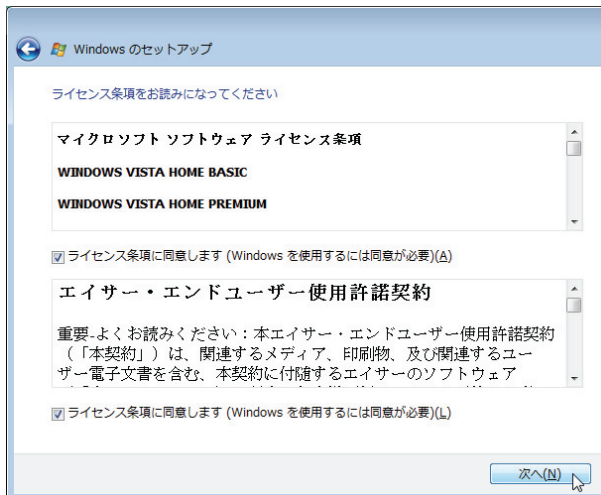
Windows のセットアップ

ライセンス条項をお読みになってください

マイクロソフト ソフトウェア ライセンス条項

WINDOWS VISTA HOME BASIC

WINDOWS VISTA HOME PREMIUM

ライセンス条項に同意します (Windows を使用するには同意が必要)(A)

エイサー・エンドユーザー使用許諾契約

重要-よくお読みください：本エイサー・エンドユーザー使用許諾契約（「本契約」）は、関連するメディア、印刷物、及び関連するユーザー電子文書を含む、本契約に付随するエイサーのソフトウェア

ライセンス条項に同意します (Windows を使用するには同意が必要)(L)

次へ(N)